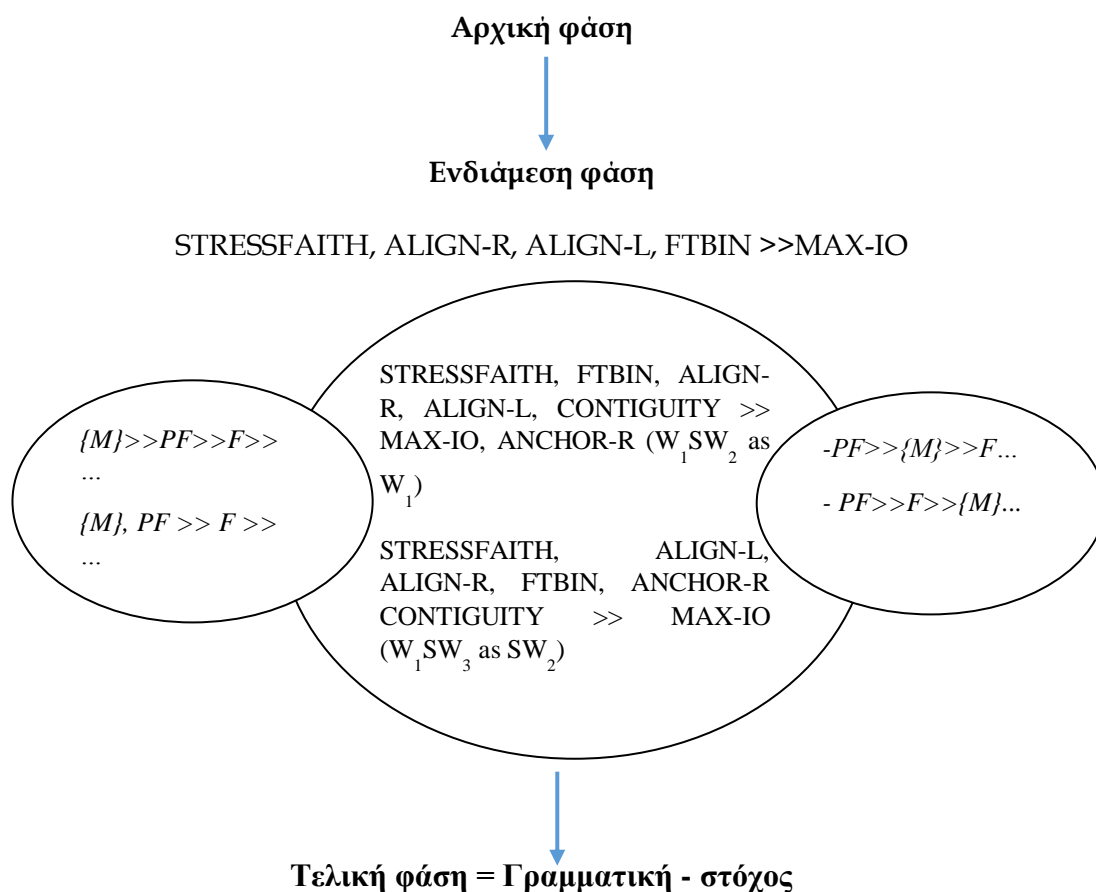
Αρχική φάση

Ενδιάμεση φάση

STRESSFAITH, ALIGN-R, ALIGN-L, FTBIN >>MAX-IO

{M}>>PF>>F>> …

{M}, PF >> F >> …

STRESSFAITH, FTBIN, ALIGN-R, ALIGN-L, CONTIGUITY >> MAX-IO, ANCHOR-R ($W_1SW_2$ as $W_1$)

STRESSFAITH, ALIGN-L, ALIGN-R, FTBIN, ANCHOR-R CONTIGUITY >> MAX-IO ($W_1SW_3$ as $SW_2$)

-PF>>{M}>>F…

- PF>>F>>{M}...

Τελική φάση = Γραμματική - στόχος